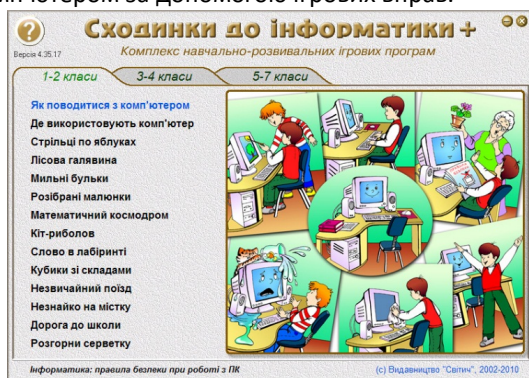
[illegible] ютером за допомогою ігрових вправ.

?

Версія 4.35.17

Сходинки до інформатики +

Комплекс навчально-розвивальних ігрових програм

1-2 класи
3-4 класи
5-7 класи

Як поводитися з комп'ютером
Де використовують комп'ютер
Стрільці по яблуках
Лісова галявина
Мильні бульки
Розібрані малюнки
Математичний космодром
Кіт-риболов
Слово в лабіринті
Кубики зі складами
Незвичайний поїзд
Незнайко на містку
Дорога до школи
Розгорни серветку

Інформатика: правила безпеки при роботі з ПК

(c) Видавництво "Світич", 2002-2010